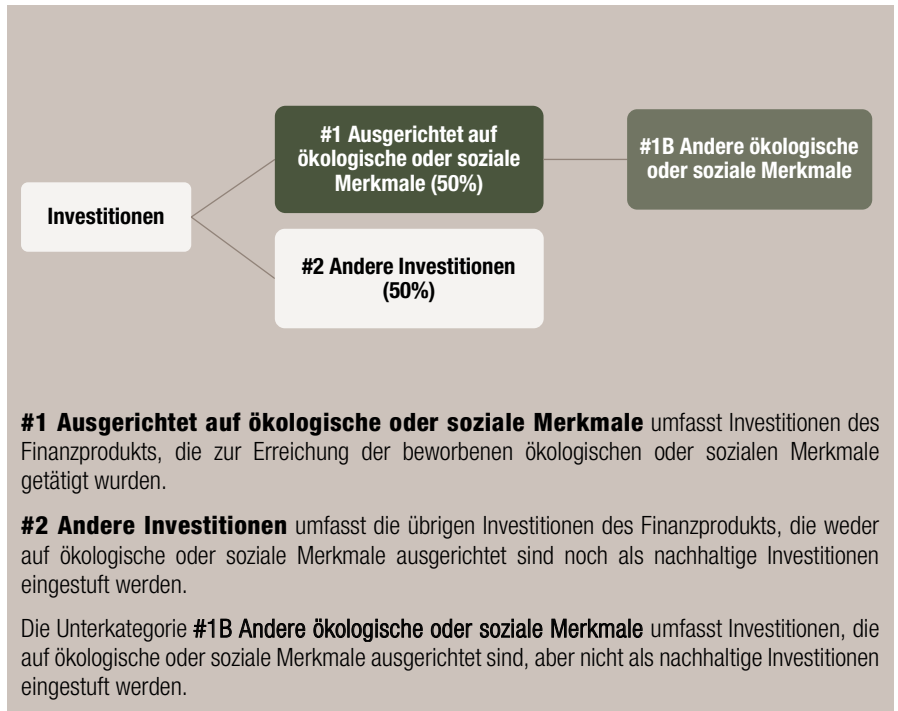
Investitionen

#1 Ausgerichtet auf ökologische oder soziale Merkmale (50%)

#1B Andere ökologische oder soziale Merkmale

#2 Andere Investitionen (50%)

#1 Ausgerichtet auf ökologische oder soziale Merkmale umfasst Investitionen des Finanzprodukts, die zur Erreichung der beworbenen ökologischen oder sozialen Merkmale getätigt wurden.

#2 Andere Investitionen umfasst die übrigen Investitionen des Finanzprodukts, die weder auf ökologische oder soziale Merkmale ausgerichtet sind noch als nachhaltige Investitionen eingestuft werden.

Die Unterkategorie #1B Andere ökologische oder soziale Merkmale umfasst Investitionen, die auf ökologische oder soziale Merkmale ausgerichtet sind, aber nicht als nachhaltige Investitionen eingestuft werden.